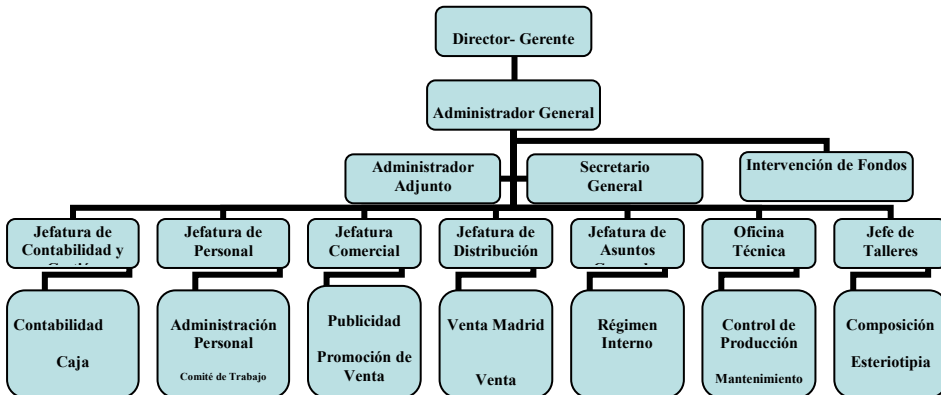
Director- Gerente

Administrador General

Administrador Adjunto

Secretario General

Intervención de Fondos

Jefatura de Contabilidad y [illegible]

Jefatura de Personal

Jefatura Comercial

Jefatura de Distribución

Jefatura de Asuntos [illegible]

Oficina Técnica

Jefe de Talleres

Contabilidad

Caja

Administración Personal

Comité de Trabajo

Publicidad

Promoción de Venta

Venta Madrid

Venta

Régimen Interno

Control de Producción

Mantenimiento

Composición

Esteriotipia